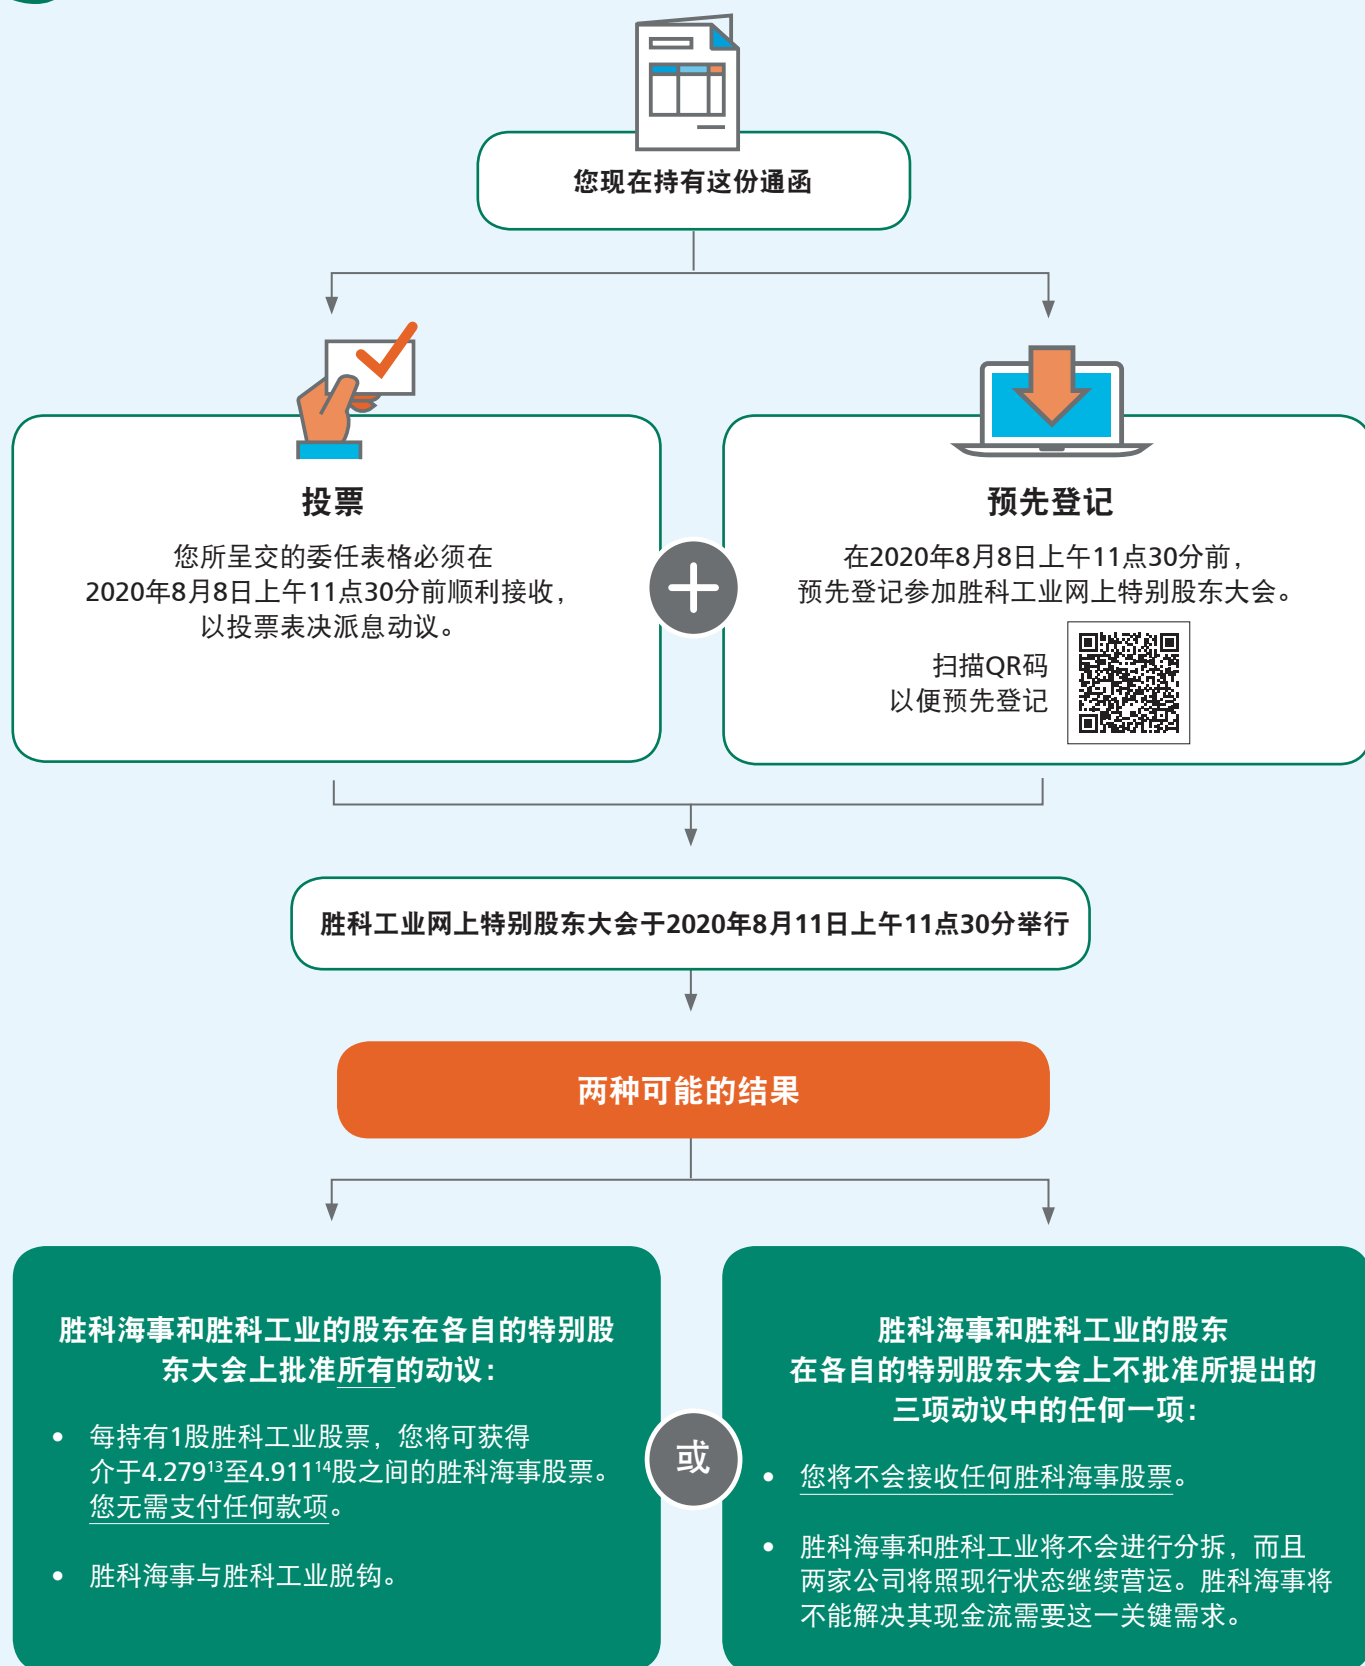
您现在持有这份通函

投票

您所呈交的委任表格必须在2020年8月8日上午11点30分前顺利接收，以投票表决派息动议。

+

预先登记

在2020年8月8日上午11点30分前，预先登记参加胜科工业网上特别股东大会。

扫描QR码以便预先登记

胜科工业网上特别股东大会于2020年8月11日上午11点30分举行

两种可能的结果

胜科海事和胜科工业的股东在各自的特别股东大会上批准所有的动议：

• 每持有1股胜科工业股票，您将可获得介于4.279$^{13}$至4.911$^{14}$股之间的胜科海事股票。您无需支付任何款项。

• 胜科海事与胜科工业脱钩。

或

胜科海事和胜科工业的股东在各自的特别股东大会上不批准所提出的三项动议中的任何一项：

• 您将不会接收任何胜科海事股票。

• 胜科海事和胜科工业将不会进行分拆，而且两家公司将照现行状态继续营运。胜科海事将不能解决其现金流需要这一关键需求。